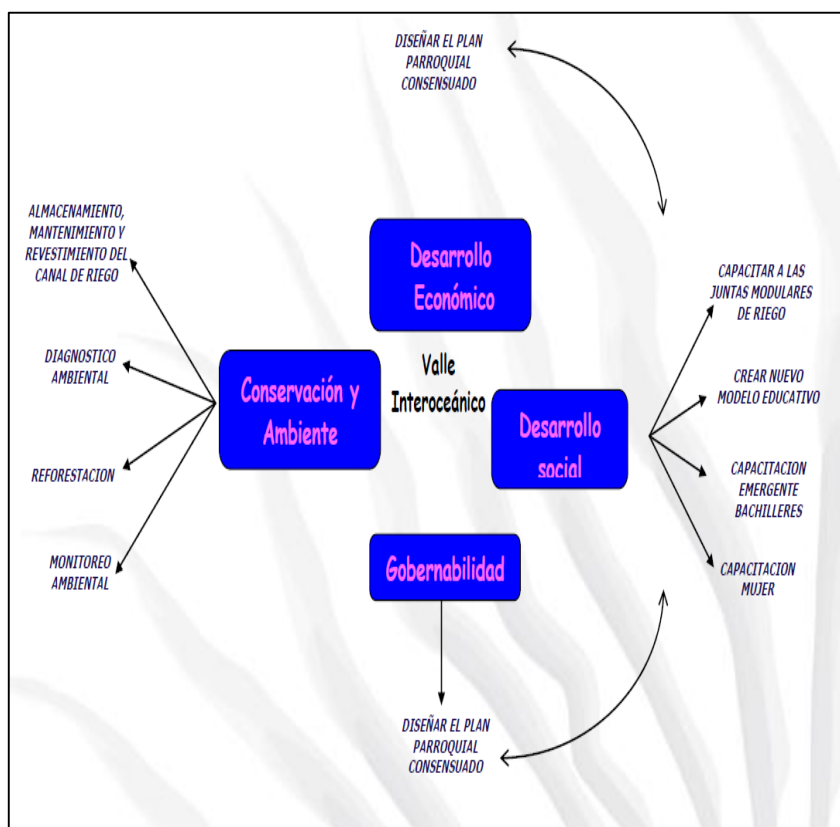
DISEÑAR EL PLAN PARROQUIAL CONSENSUADO

ALMACENAMIENTO, MANTENIMIENTO Y REVESTIMIENTO DEL CANAL DE RIEGO

Desarrollo Económico

CAPACITAR A LAS JUNTAS MODULARES DE RIEGO

DIAGNOSTICO AMBIENTAL

Conservación y Ambiente

Valle Interoceánico

Desarrollo social

CREAR NUEVO MODELO EDUCATIVO

REFORESTACION

CAPACITACION EMERGENTE BACHILLERES

MONITOREO AMBIENTAL

Gobernabilidad

CAPACITACION MUJER

DISEÑAR EL PLAN PARROQUIAL CONSENSUADO